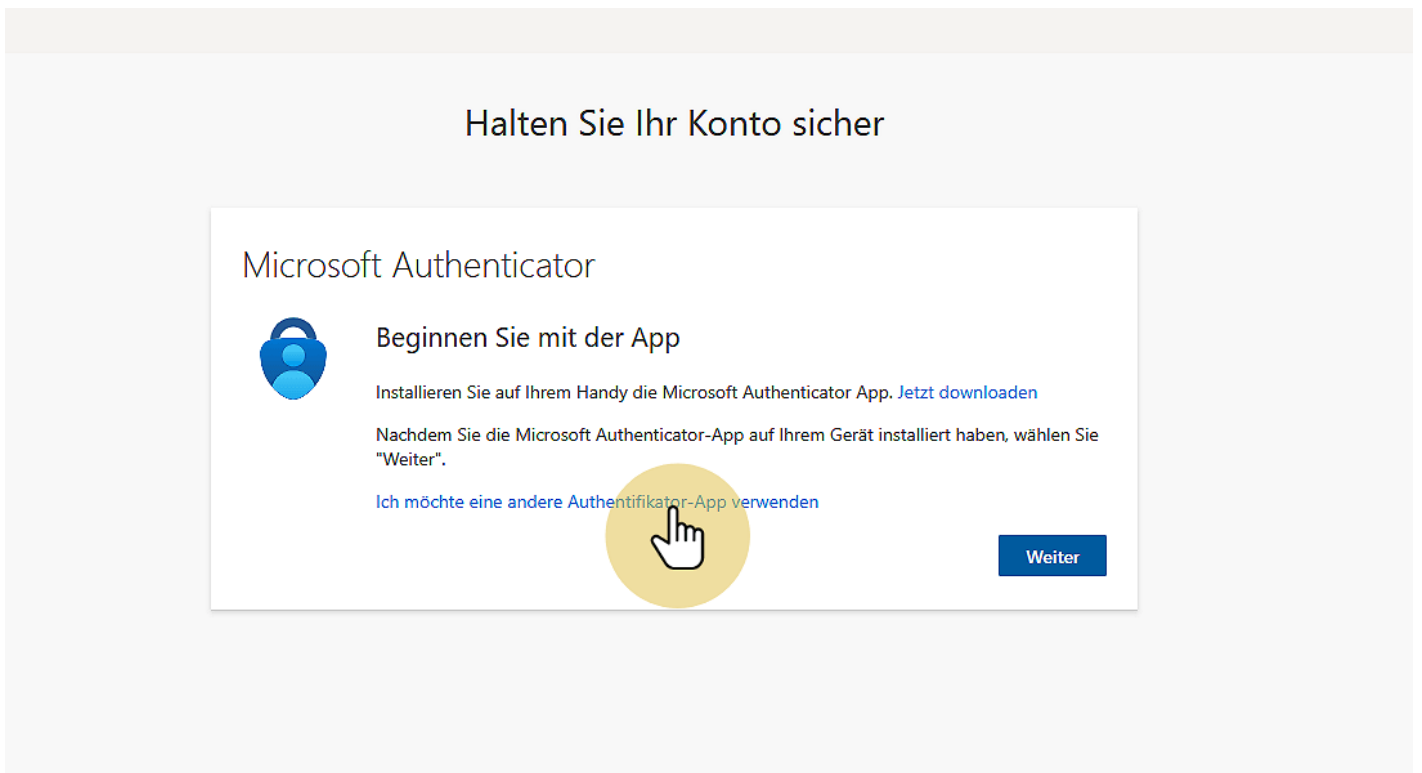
Halten Sie Ihr Konto sicher

Microsoft Authenticator

Beginnen Sie mit der App

Installieren Sie auf Ihrem Handy die Microsoft Authenticator App. Jetzt downloaden

Nachdem Sie die Microsoft Authenticator-App auf Ihrem Gerät installiert haben, wählen Sie "Weiter".

Ich möchte eine andere Authentifikator-App verwenden

Weiter